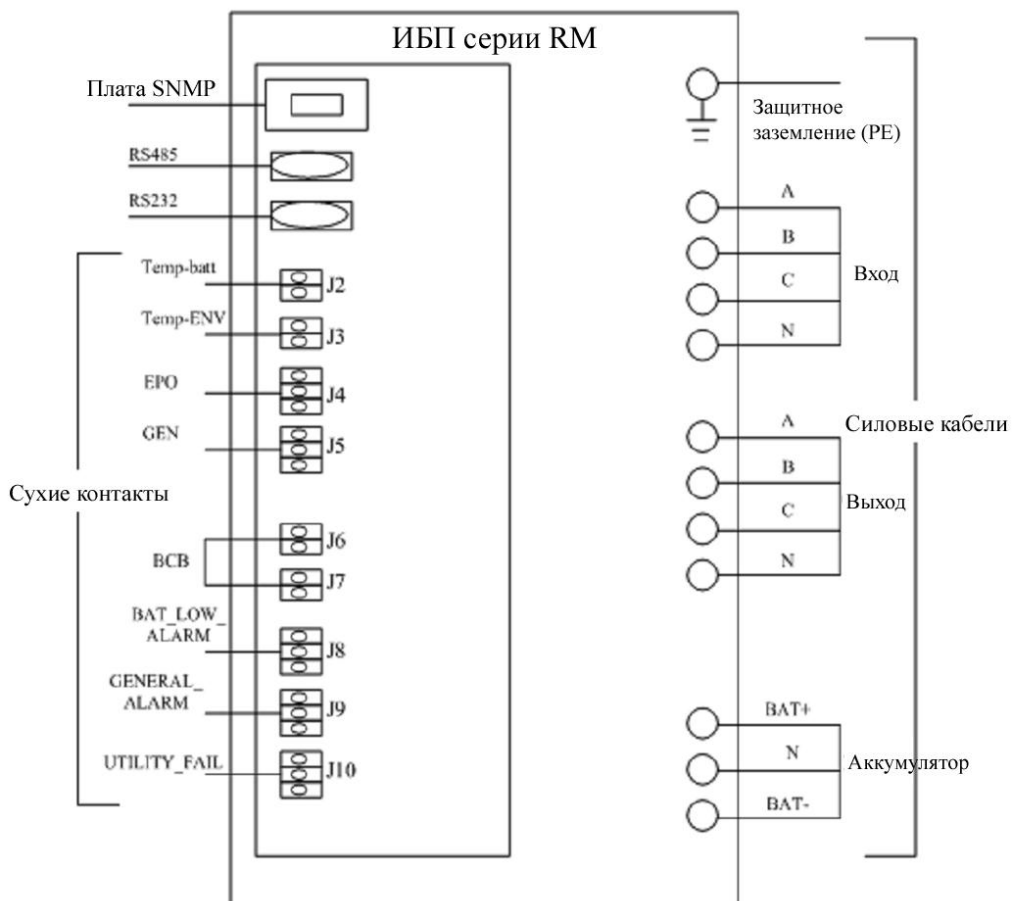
ИБП серии RM

Плата SNMP

RS485

RS232

Temp-batt
J2

Temp-ENV
J3

EPO
J4

GEN
J5

Сухие контакты

J6
BCB
J7

BAT_LOW_ALARM
J8

GENERAL_ALARM
J9

UTILITY_FAIL
J10

Защитное заземление (PE)

A
B
C
N
Вход

Силовые кабели

A
B
C
N
Выход

BAT+
N
BAT-
Аккумулятор